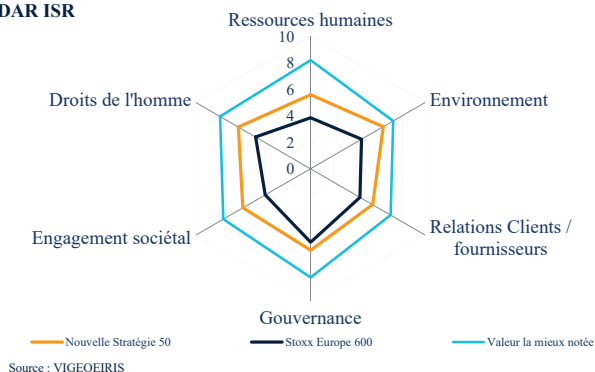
DAR ISR

Ressources humaines

10
8
6
4
2
0

Environnement

Droits de l'homme

Relations Clients / fournisseurs

Engagement sociétal

Gouvernance

Nouvelle Stratégie 50
Stoxx Europe 600
Valeur la mieux notée

Source : VIGEOEIRIS